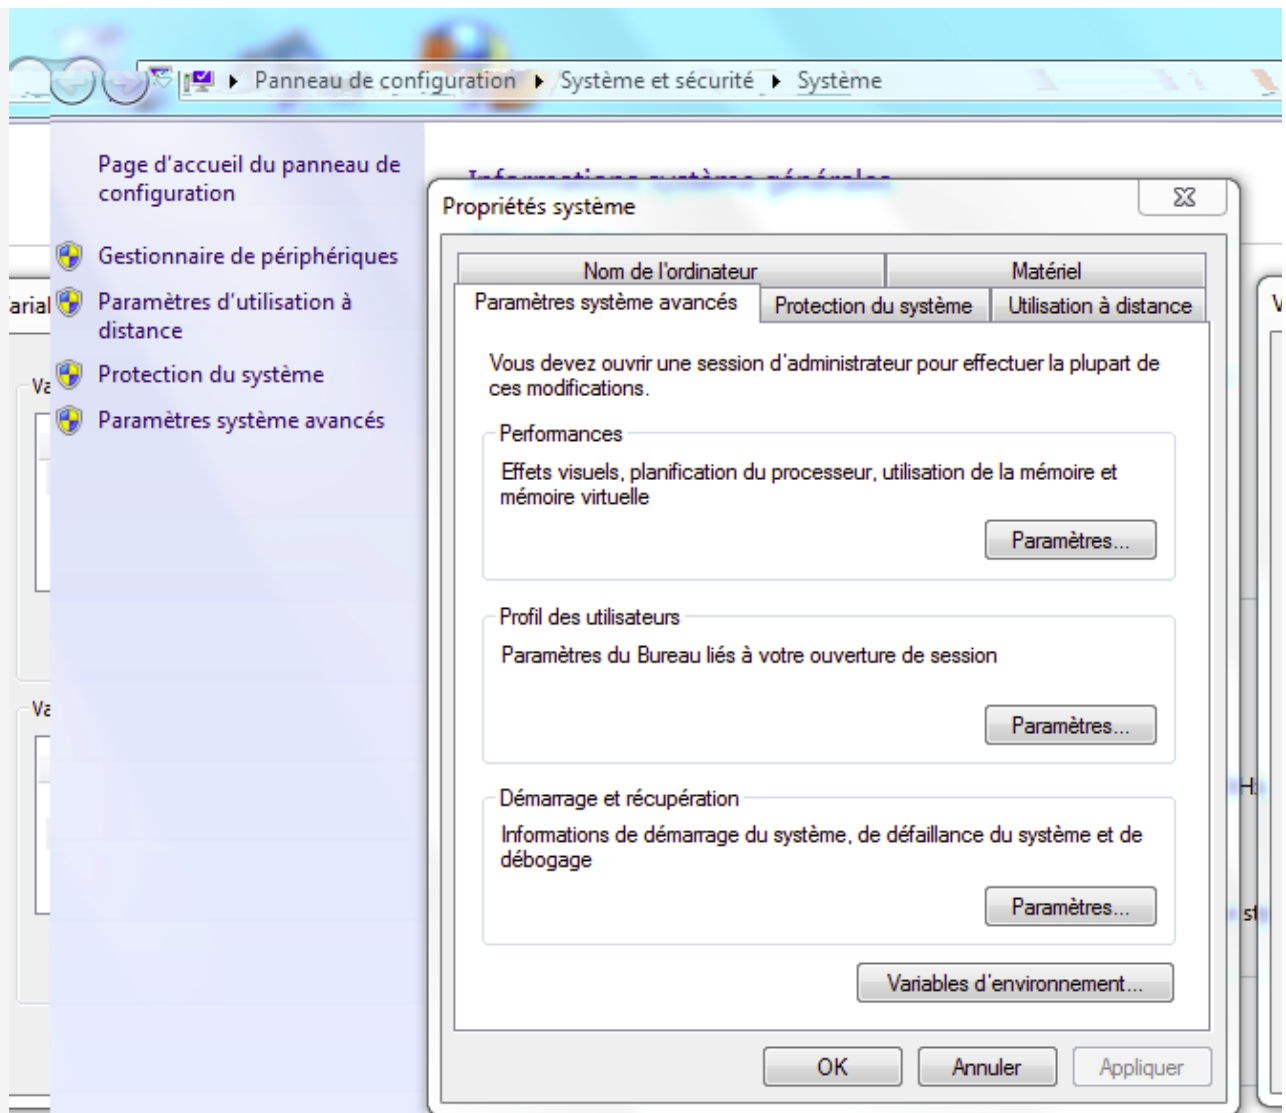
Panneau de configuration ▸ Système et sécurité ▸ Système

Page d'accueil du panneau de configuration

Gestionnaire de périphériques

Paramètres d'utilisation à distance

Protection du système

Paramètres système avancés

arial

Va

Va

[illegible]

Propriétés système

Nom de l'ordinateur | Matériel
Paramètres système avancés | Protection du système | Utilisation à distance

Vous devez ouvrir une session d'administrateur pour effectuer la plupart de ces modifications.

Performances

Effets visuels, planification du processeur, utilisation de la mémoire et mémoire virtuelle

Paramètres...

Profil des utilisateurs

Paramètres du Bureau liés à votre ouverture de session

Paramètres...

Démarrage et récupération

Informations de démarrage du système, de défaillance du système et de débogage

Paramètres...

Variables d'environnement...

OK
Annuler
Appliquer

V
H
st